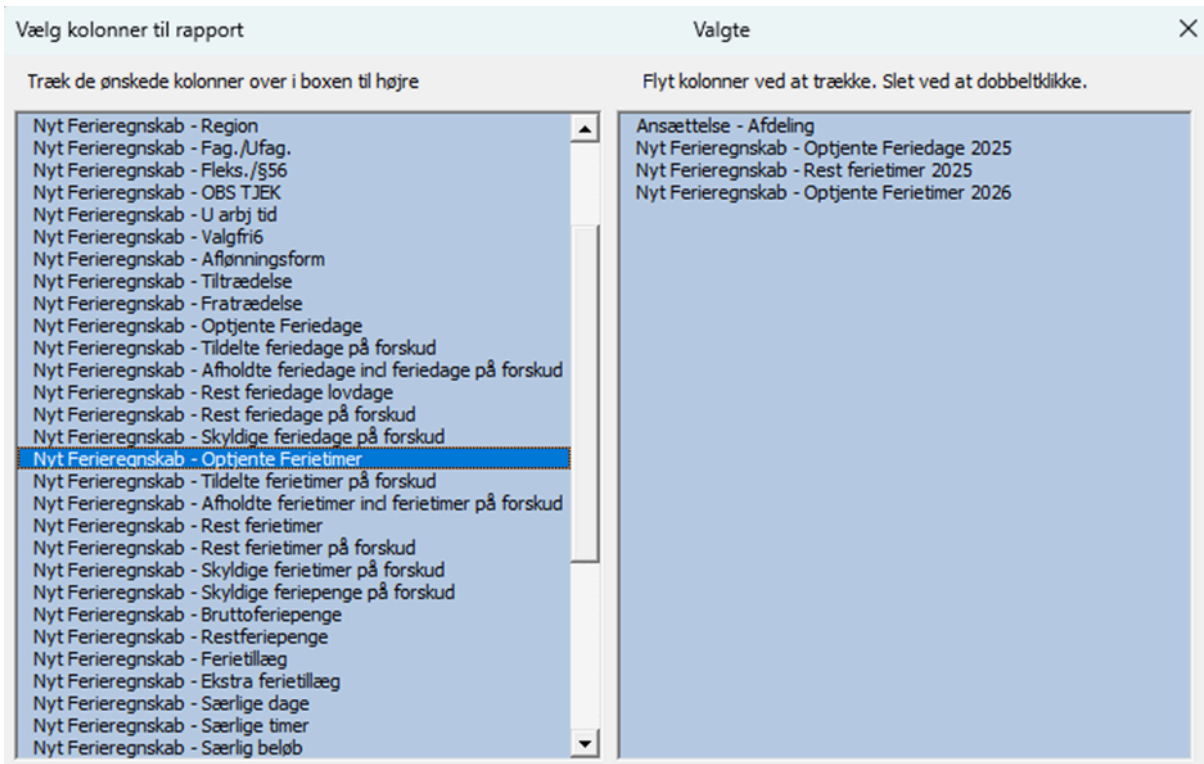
Vælg kolonner til rapport

Valgte

×

Træk de ønskede kolonner over i boxen til højre

Flyt kolonner ved at trække. Slet ved at dobbeltklikke.

Nyt Ferieregnskab - Region
Nyt Ferieregnskab - Fag./Ufag.
Nyt Ferieregnskab - Fleks./§56
Nyt Ferieregnskab - OBS TJEK
Nyt Ferieregnskab - U arbj tid
Nyt Ferieregnskab - Valgfri6
Nyt Ferieregnskab - Aflønningsform
Nyt Ferieregnskab - Tiltrædelse
Nyt Ferieregnskab - Fratrædelse
Nyt Ferieregnskab - Optjente Feriedage
Nyt Ferieregnskab - Tildelte feriedage på forskud
Nyt Ferieregnskab - Afholdte feriedage incl feriedage på forskud
Nyt Ferieregnskab - Rest feriedage lovdage
Nyt Ferieregnskab - Rest feriedage på forskud
Nyt Ferieregnskab - Skyldige feriedage på forskud
Nyt Ferieregnskab - Optjente Ferietimer
Nyt Ferieregnskab - Tildelte ferietimer på forskud
Nyt Ferieregnskab - Afholdte ferietimer incl ferietimer på forskud
Nyt Ferieregnskab - Rest ferietimer
Nyt Ferieregnskab - Rest ferietimer på forskud
Nyt Ferieregnskab - Skyldige ferietimer på forskud
Nyt Ferieregnskab - Skyldige feriepenge på forskud
Nyt Ferieregnskab - Bruttoferiepenge
Nyt Ferieregnskab - Restferiepenge
Nyt Ferieregnskab - Ferietillæg
Nyt Ferieregnskab - Ekstra ferietillæg
Nyt Ferieregnskab - Særlige dage
Nyt Ferieregnskab - Særlige timer
Nyt Ferieregnskab - Særlig beløb

Ansættelse - Afdeling
Nyt Ferieregnskab - Optjente Feriedage 2025
Nyt Ferieregnskab - Rest ferietimer 2025
Nyt Ferieregnskab - Optjente Ferietimer 2026